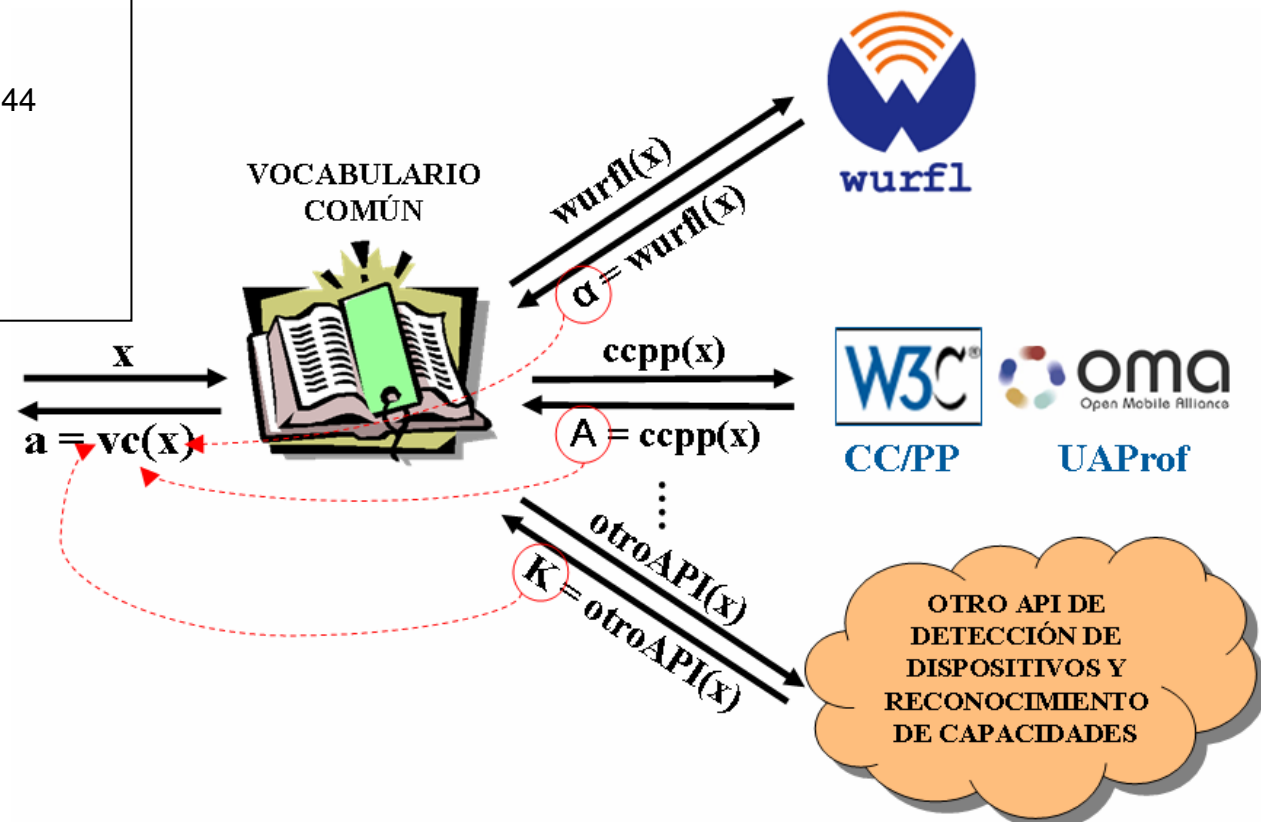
44

VOCABULARIO COMÚN

x

a = vc(x)

wurfl(x)

α = wurfl(x)

wurfl

ccpp(x)

A = ccpp(x)

W3C®

oma
Open Mobile Alliance

CC/PP

UAProf

otroAPI(x)

K = otroAPI(x)

OTRO API DE DETECCIÓN DE DISPOSITIVOS Y RECONOCIMIENTO DE CAPACIDADES